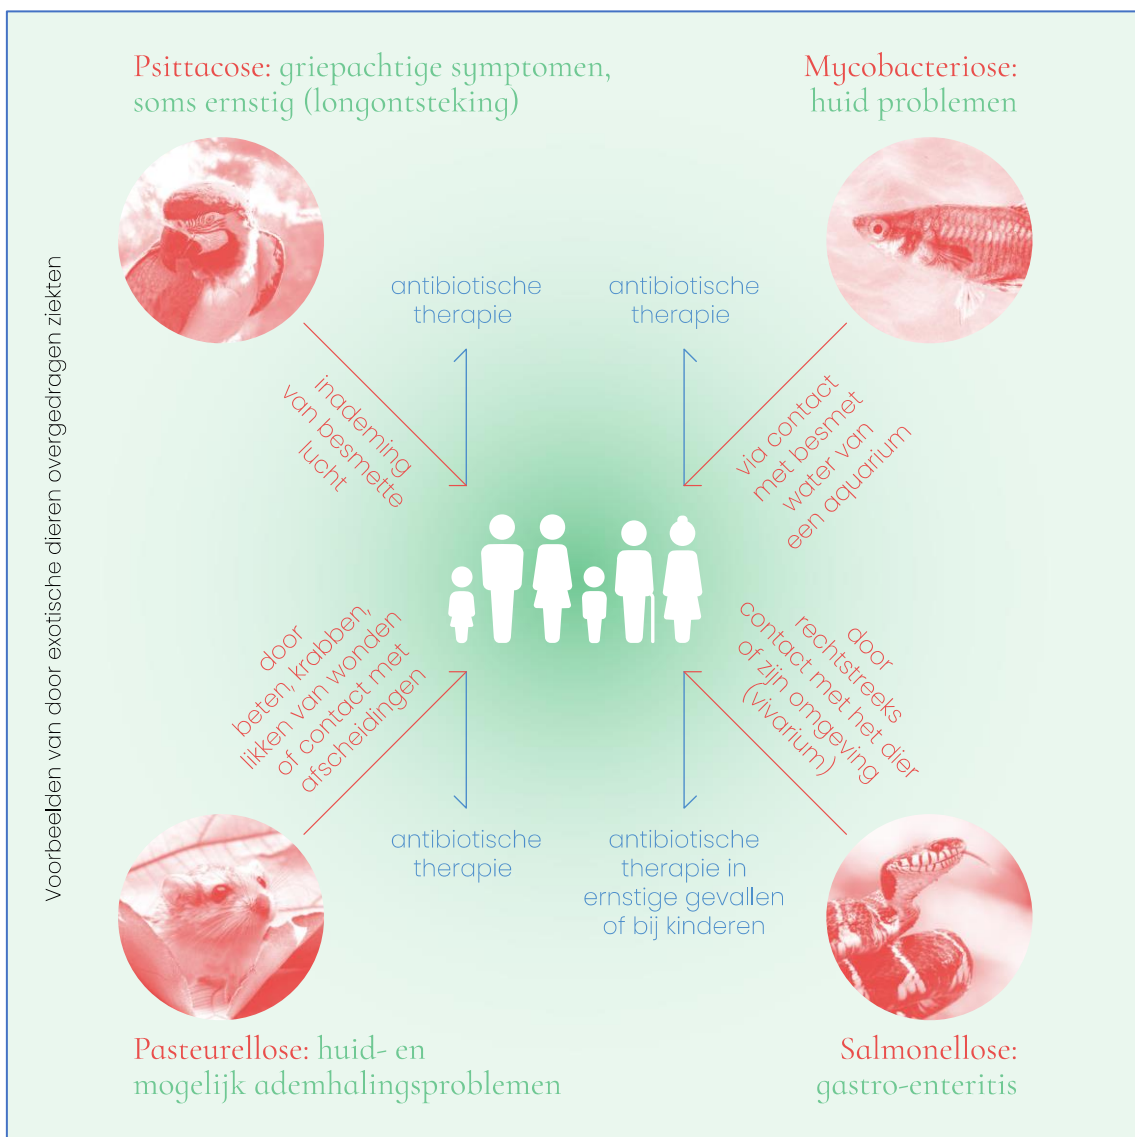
Voorbeelden van door exotische dieren overgedragen ziekten

Psittacose: griepachtige symptomen, soms ernstig (longontsteking)

Mycobacteriose: huid problemen

antibiotische therapie

antibiotische therapie

inademing van besmette lucht

via contact met besmet water van een aquarium

door beten, krabben, likken van wonden of contact met afscheidingen

door rechtstreeks contact met het dier of zijn omgeving (vivarium)

antibiotische therapie

antibiotische therapie in ernstige gevallen of bij kinderen

Pasteurellose: huid- en mogelijk ademhalingsproblemen

Salmonellose: gastro-enteritis